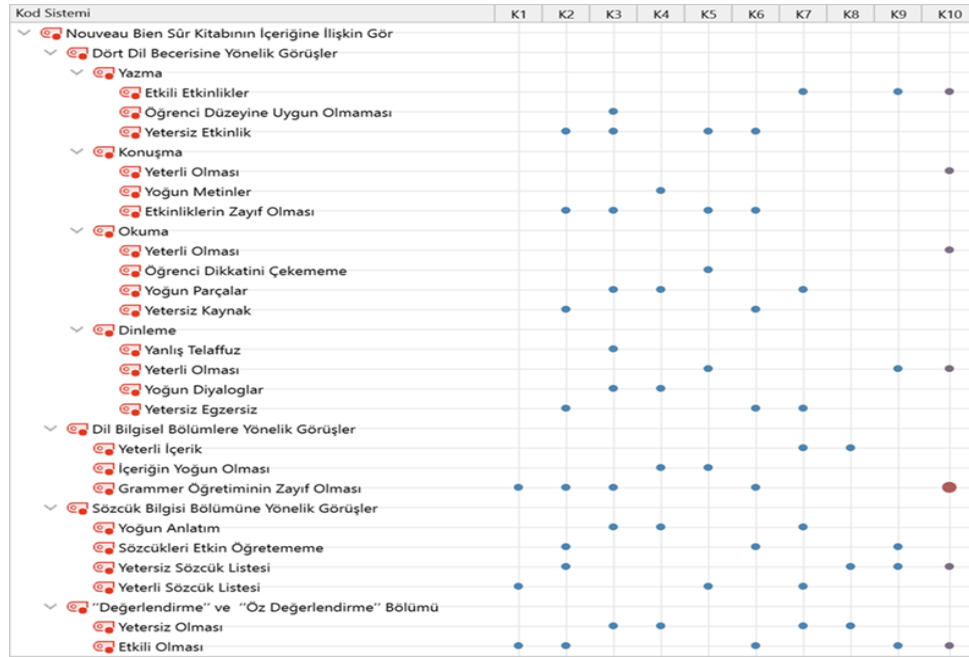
| Kod Sistemi | K1 | K2 | K3 | K4 | K5 | K6 | K7 | K8 | K9 | K10 |
|---|---|---|---|---|---|---|---|---|---|---|
| Nouveau Bien Sûr Kitabının İçeriğine İlişkin Gör | | | | | | | | | | |
| Dört Dil Becerisine Yönelik Görüşler | | | | | | | | | | |
| Yazma | | | | | | | | | | |
| Etkili Etkinlikler | | | | | | | | | | |
| Öğrenci Düzeyine Uygun Olmaması | | | | | | | | | | |
| Yetersiz Etkinlik | | | | | | | | | | |
| Konuşma | | | | | | | | | | |
| Yeterli Olması | | | | | | | | | | |
| Yoğun Metinler | | | | | | | | | | |
| Etkinliklerin Zayıf Olması | | | | | | | | | | |
| Okuma | | | | | | | | | | |
| Yeterli Olması | | | | | | | | | | |
| Öğrenci Dikkatini Çekememe | | | | | | | | | | |
| Yoğun Parçalar | | | | | | | | | | |
| Yetersiz Kaynak | | | | | | | | | | |
| Dinleme | | | | | | | | | | |
| Yanlış Telaffuz | | | | | | | | | | |
| Yeterli Olması | | | | | | | | | | |
| Yoğun Diyaloglar | | | | | | | | | | |
| Yetersiz Egzersiz | | | | | | | | | | |
| Dil Bilgisel Bölümlere Yönelik Görüşler | | | | | | | | | | |
| Yeterli İçerik | | | | | | | | | | |
| İçeriğin Yoğun Olması | | | | | | | | | | |
| Grammer Öğretiminin Zayıf Olması | | | | | | | | | | |
| Sözcük Bilgisi Bölümüne Yönelik Görüşler | | | | | | | | | | |
| Yoğun Anlatım | | | | | | | | | | |
| Sözcükleri Etkin Öğretememe | | | | | | | | | | |
| Yetersiz Sözcük Listesi | | | | | | | | | | |
| Yeterli Sözcük Listesi | | | | | | | | | | |
| "Değerlendirme" ve "Öz Değerlendirme" Bölümü | | | | | | | | | | |
| Yetersiz Olması | | | | | | | | | | |
| Etkili Olması | | | | | | | | | | |